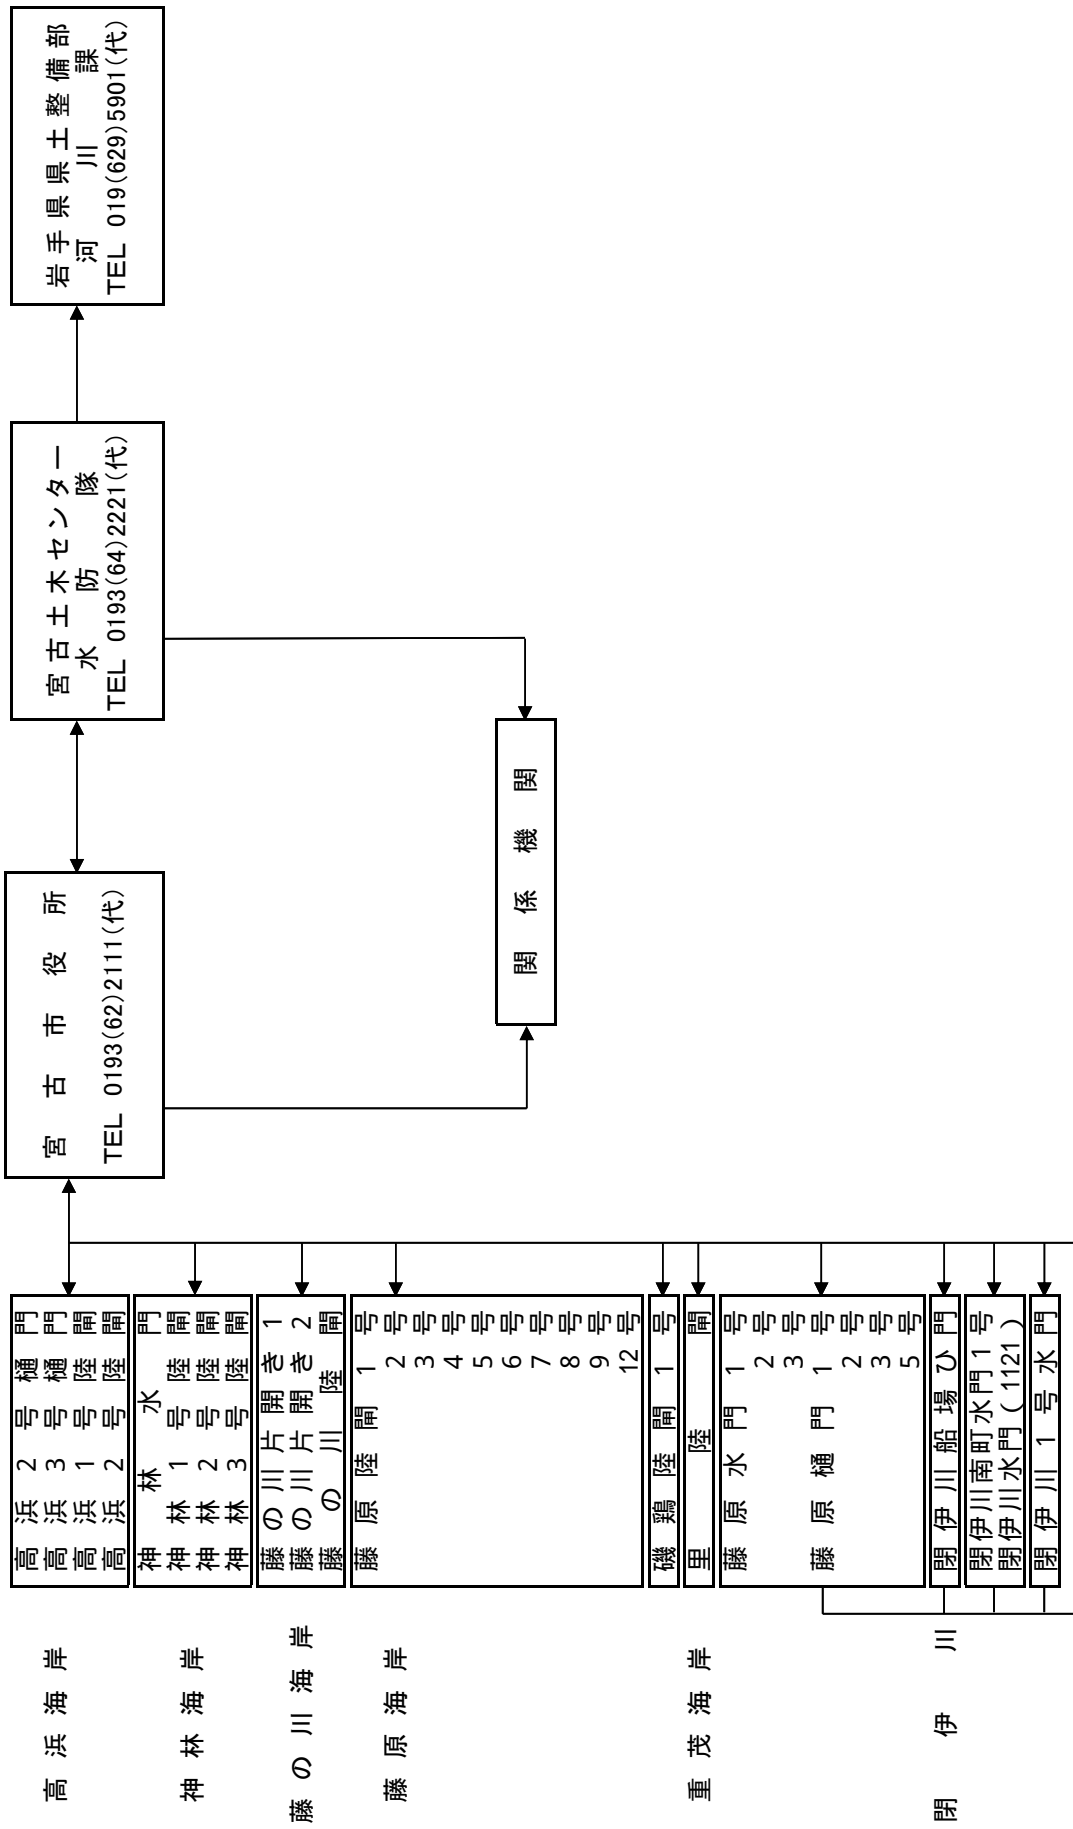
岩手県県土整備部
河川課
TEL 019(629)5901(代)

宮古土木センター
水防隊
TEL 0193(64)2221(代)

宮古市役所
TEL 0193(62)2111(代)

関係機関

高浜海岸
高浜2号樋門
高浜3号樋門
高浜1号陸閘
高浜2号陸閘

神林海岸
神林水門
神林1号陸閘
神林2号陸閘
神林3号陸閘

藤の川海岸
藤の川片開き1
藤の川片開き2
藤の川陸閘

藤原海岸
藤原陸閘1号
2号
3号
4号
5号
6号
7号
8号
9号
12号

重茂海岸
磯鶏陸閘1号
里陸閘

藤原水門1号
2号
3号
藤原樋門1号
2号
3号
5号

閉伊川
閉伊川船場ひ門
閉伊川南町水門1号
閉伊川水門(1121)
閉伊川1号水門